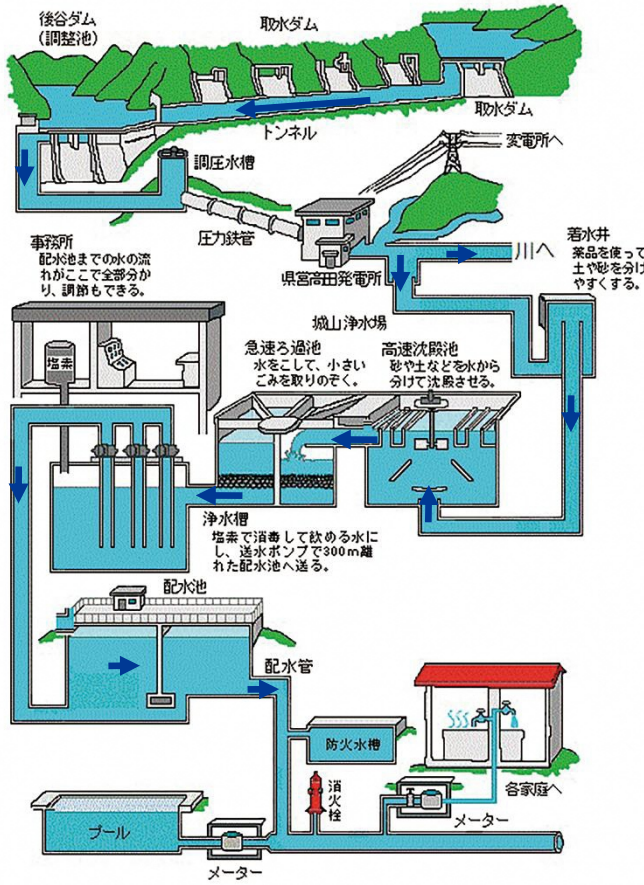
後谷ダム
（調整池）

取水ダム

取水ダム

トンネル

変電所へ

調圧水槽

圧力鉄管

県営高田発電所

川へ

着水井
薬品を使って土や砂を分けやすくする。

事務所
配水池までの水の流れがここで全部分かり、調節もできる。

城山浄水場

急速ろ過池
水をこして、小さいごみを取りのぞく。

高速沈殿池
砂や土などを水から分けて沈殿させる。

塩素

浄水槽
塩素で消毒して飲める水にし、送水ポンプで300m離れた配水池へ送る。

配水池

配水管

防火水槽

消火栓

各家庭へ

メーター

プール

メーター